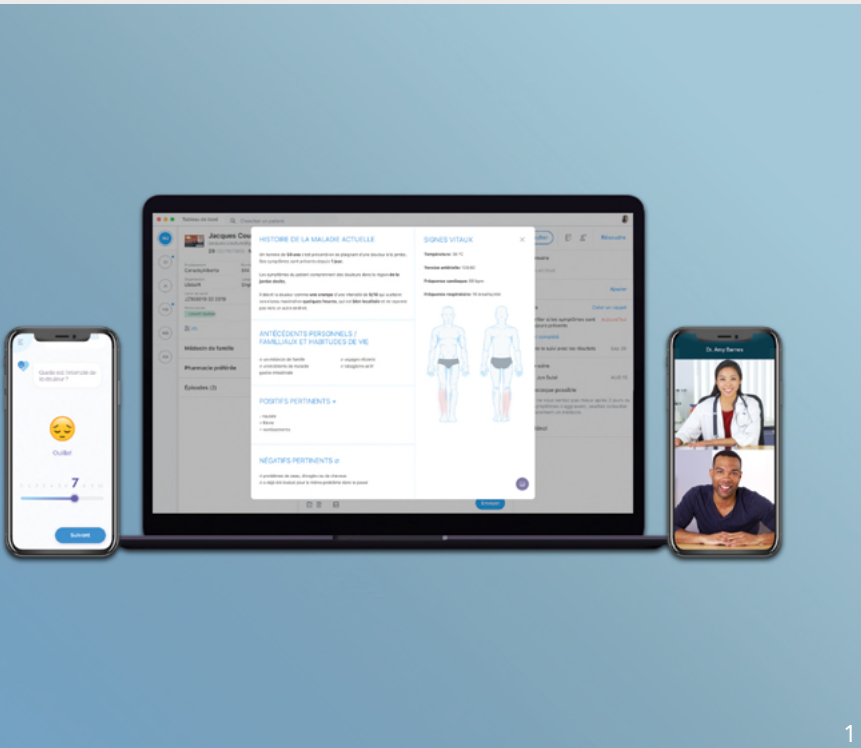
Tableau de bord

Chercher un patient

Jacques Cou

28

Médecin de famille

Pharmacie préférée

Épisodes (3)

HISTOIRE DE LA MALADIE ACTUELLE

SIGNES VITAUX

Température:

Tension artérielle:

Fréquence cardiaque:

Fréquence respiratoire:

ANTÉCÉDENTS PERSONNELS / FAMILIAUX ET HABITUDES DE VIE

POSITIFS PERTINENTS

NÉGATIFS PERTINENTS

Envoyer

Résoudre

Quelle est l'intensité de la douleur ?

Oui/Bel

7

Suivant

Dr. Amy Barnes

1